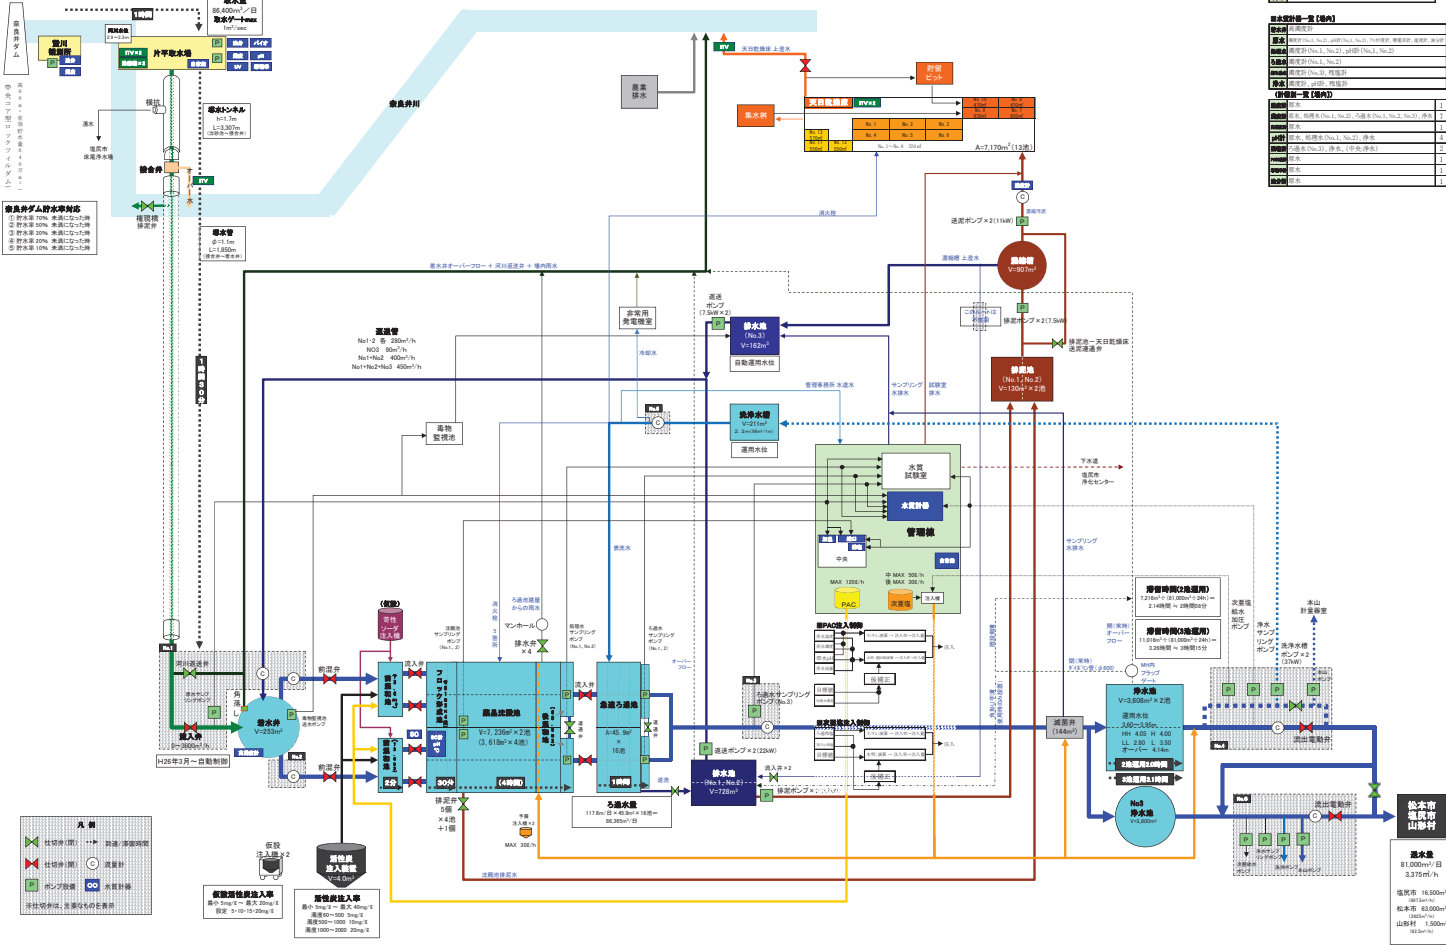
取水量
86,400m³／日
取水ゲートmax
1m³/sec

奈良井ダム

奈良井川

片平取水場

導水トンネル
h=1.7m
L=3,307m

接合井

導水管
φ=1.1m
L=1,850m

奈良井ダム貯水率対応
① 貯水率 70% 未満になった時
② 貯水率 50% 未満になった時
③ 貯水率 30% 未満になった時
④ 貯水率 20% 未満になった時
⑤ 貯水率 10% 未満になった時

着水井
V=253m³

河川返送弁

流入弁

H26年3月～自動制御

送泥管
No1・2 各 280m³/h
NO3 90m³/h
No1+No2 400m³/h
No1+No2+No3 450m³/h

毒物監視池

苛性ソーダ注入機

フロック形成池

薬品沈殿池
V=7,236m³×2池
(3,618m³×4池)

急速ろ過池
A=45.9m²
×
16池

ろ過水量
117.6m/日×45.9m²×16池＝
86,365m³/日

排水池
(No.1,No.2)
V=728m³

排水池
(No.3)
V=162m²

洗浄水槽
V=211m³

非常用発電機室

濃縮槽
V=907m³

排泥池
(No.1,No.2)
V=130m³×2池

天日乾燥床

集水槽

貯留ピット

A=7,170m²(13池)

管理棟

水質試験室

水質計器

中央

PAC

次亜塩

浄水池
V=3,608m³×2池

滞留時間(2池運用)

滞留時間(1池運用)

No3
浄水池
V=3,600m³

減圧弁
(144m³)

流出電動弁

流出電動弁

松本市
塩尻市
山形村

送水量
81,000m³/日
3,375m³/h
塩尻市 16,500m³
松本市 63,000m³
山形村 1,500m³

凡例
仕切弁(開)
仕切弁(閉)
流量計
ポンプ設備
水質計器

仮設活性炭注入率

活性炭注入率
最小 5mg/ℓ～最大 40mg/ℓ

注入機